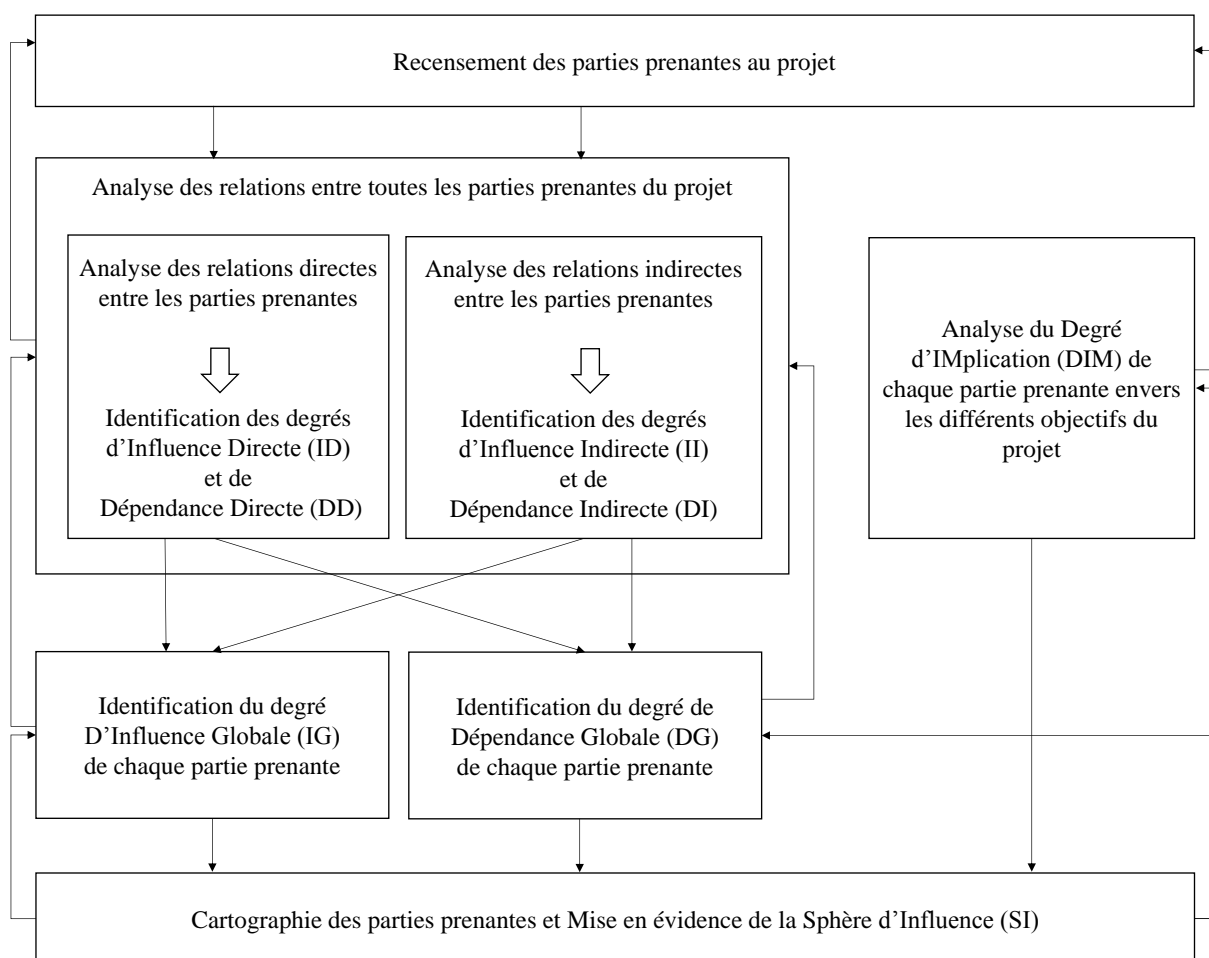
Recensement des parties prenantes au projet

Analyse des relations entre toutes les parties prenantes du projet

Analyse des relations directes entre les parties prenantes

Identification des degrés d'Influence Directe (ID) et de Dépendance Directe (DD)

Analyse des relations indirectes entre les parties prenantes

Identification des degrés d'Influence Indirecte (II) et de Dépendance Indirecte (DI)

Analyse du Degré d'IMplication (DIM) de chaque partie prenante envers les différents objectifs du projet

Identification du degré D'Influence Globale (IG) de chaque partie prenante

Identification du degré de Dépendance Globale (DG) de chaque partie prenante

Cartographie des parties prenantes et Mise en évidence de la Sphère d'Influence (SI)